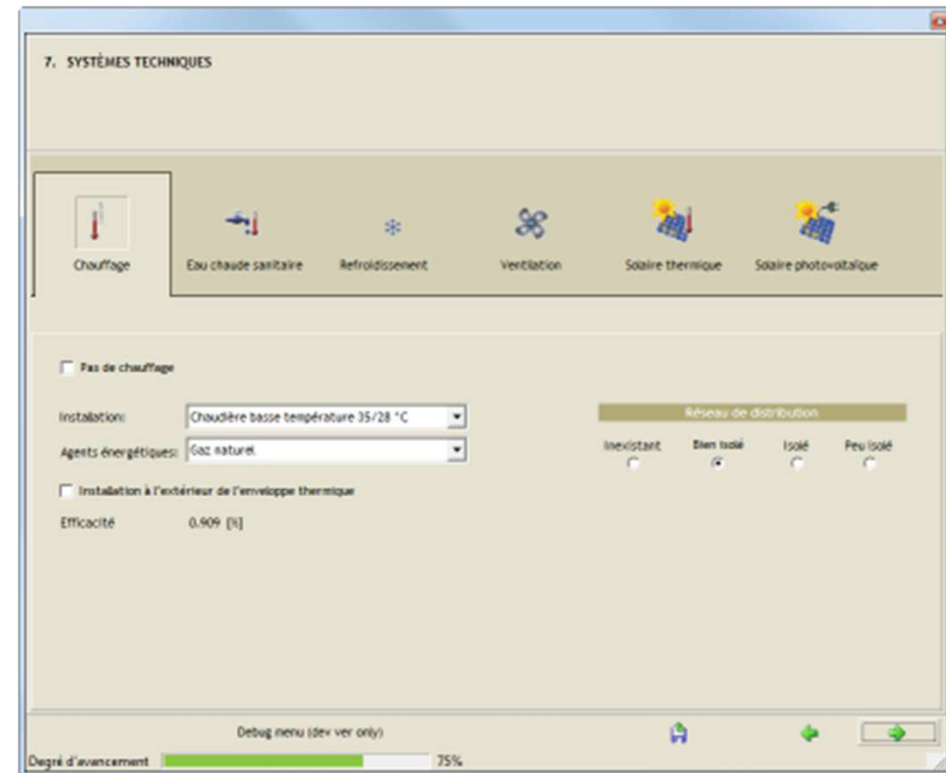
7. SYSTÈMES TECHNIQUES

Chauffage
Eau chaude sanitaire
Refroidissement
Ventilation
Solaire thermique
Solaire photovoltaïque

Pas de chauffage

Installation: Chaudière basse température 35/28 °C
Agents énergétiques: Gaz naturel

Installation à l'extérieur de l'enveloppe thermique

Efficacité 0.909 [%]

Réseau de distribution
Inexistant
Bien isolé
Isolé
Peu isolé

Debug menu (dev ver only)

Degré d'avancement 75%